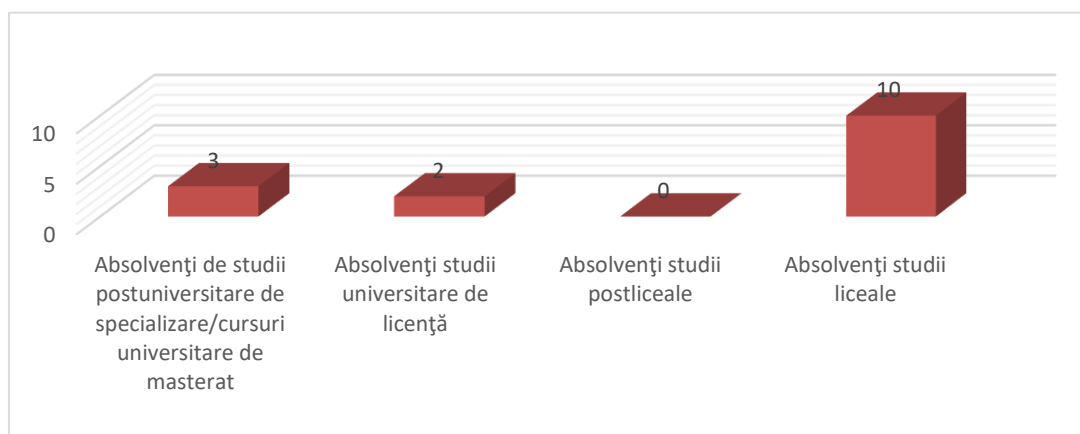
10
5
0

3
2
0
10

Absolvenţi de studii postuniversitare de specializare/cursuri universitare de masterat

Absolvenţi studii universitare de licenţă

Absolvenţi studii postliceale

Absolvenţi studii liceale